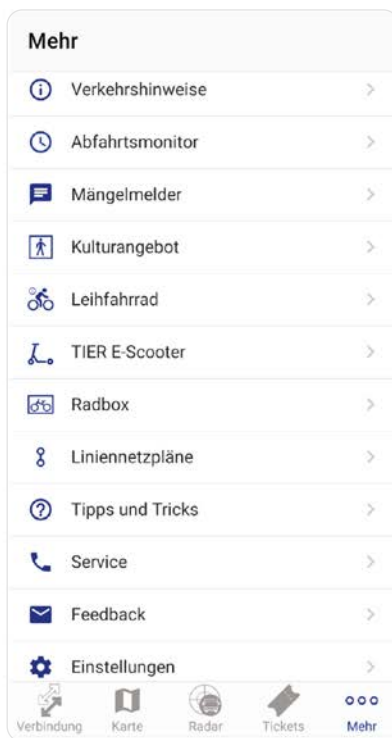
Mehr

Verkehrshinweise

Abfahrtsmonitor

Mängelmelder

Kulturangebot

Leihfahrrad

TIER E-Scooter

Radbox

Liniennetzpläne

Tipps und Tricks

Service

Feedback

Einstellungen

Verbindung Karte Radar Tickets Mehr